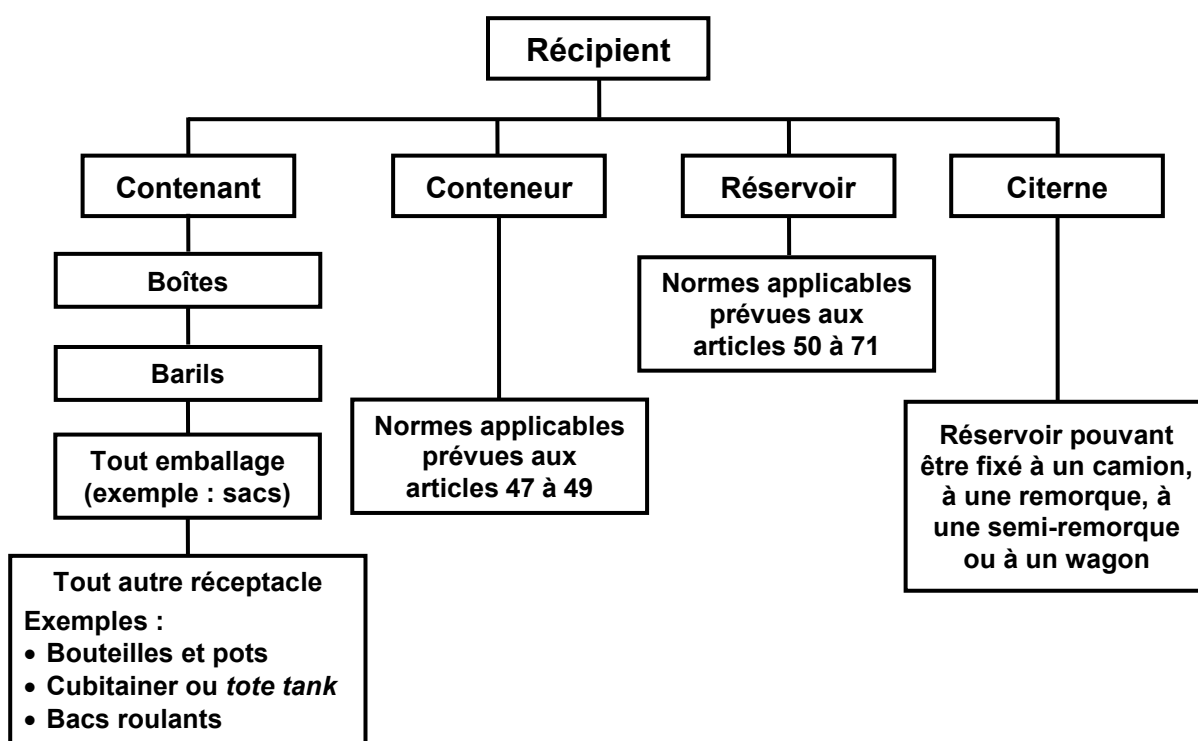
Récipient

Contenant

Conteneur

Réservoir

Citerne

Boîtes

Barils

Tout emballage (exemple : sacs)

Tout autre réceptacle
Exemples :
• Bouteilles et pots
• Cubitainer ou *tote tank*
• Bacs roulants

Normes applicables prévues aux articles 47 à 49

Normes applicables prévues aux articles 50 à 71

Réservoir pouvant être fixé à un camion, à une remorque, à une semi-remorque ou à un wagon